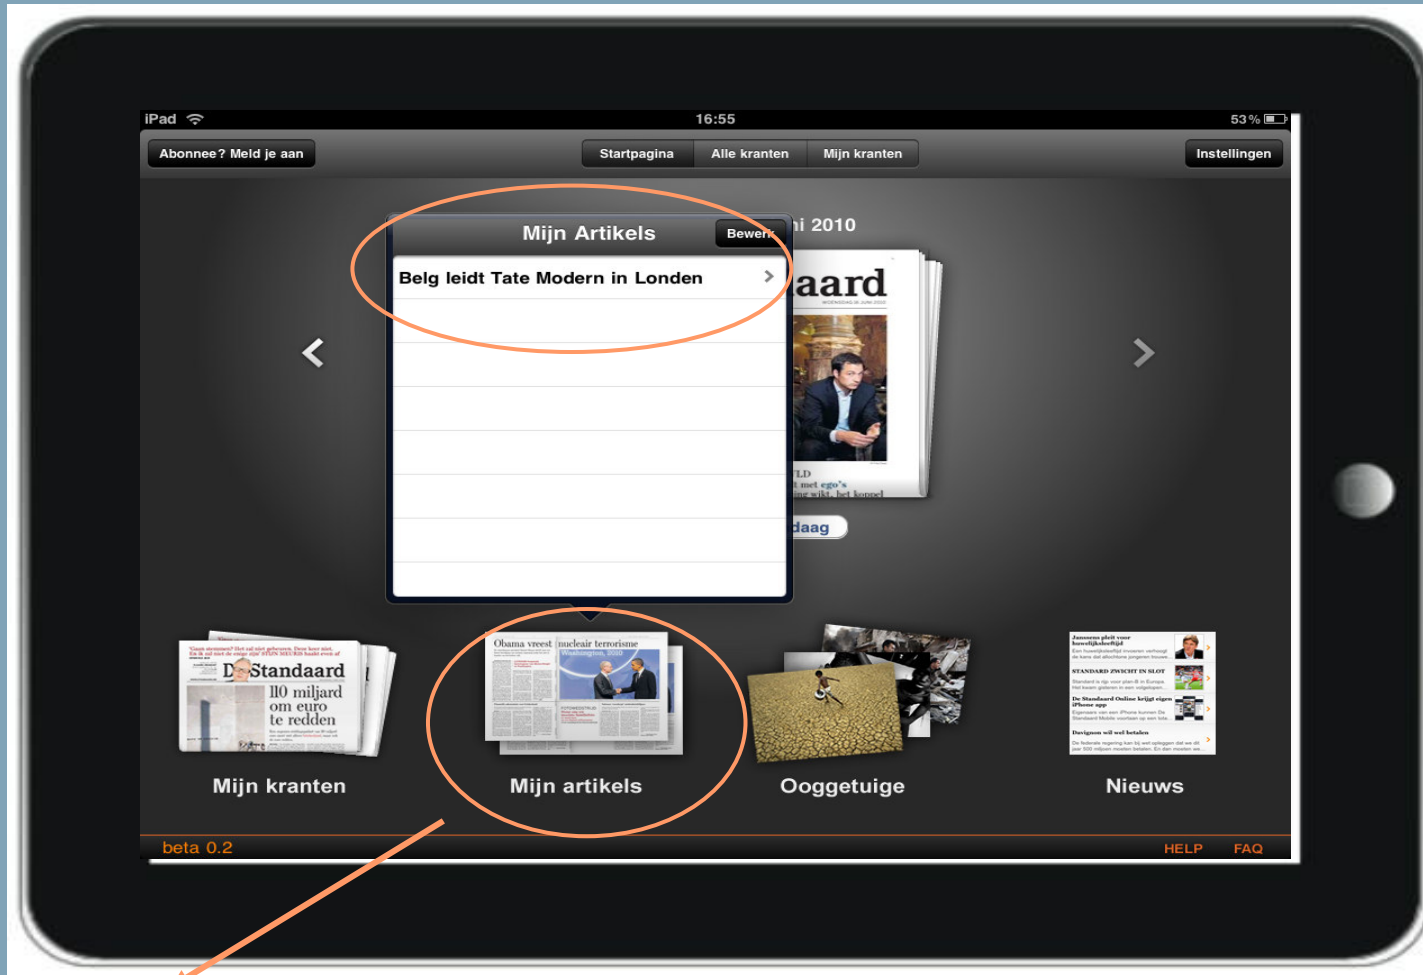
iPad 16:55 53 %

Abonnee? Meld je aan

Startpagina Alle kranten Mijn kranten

Instellingen

Mijn Artikels Bewerk

Belg leidt Tate Modern in Londen

ni 2010

aard

daag

De Standaard

110 miljard om euro te redden

Mijn kranten

Obama vreest nucleair terrorisme

Mijn artikels

Ooggetuige

Nieuws

beta 0.2

HELP FAQ